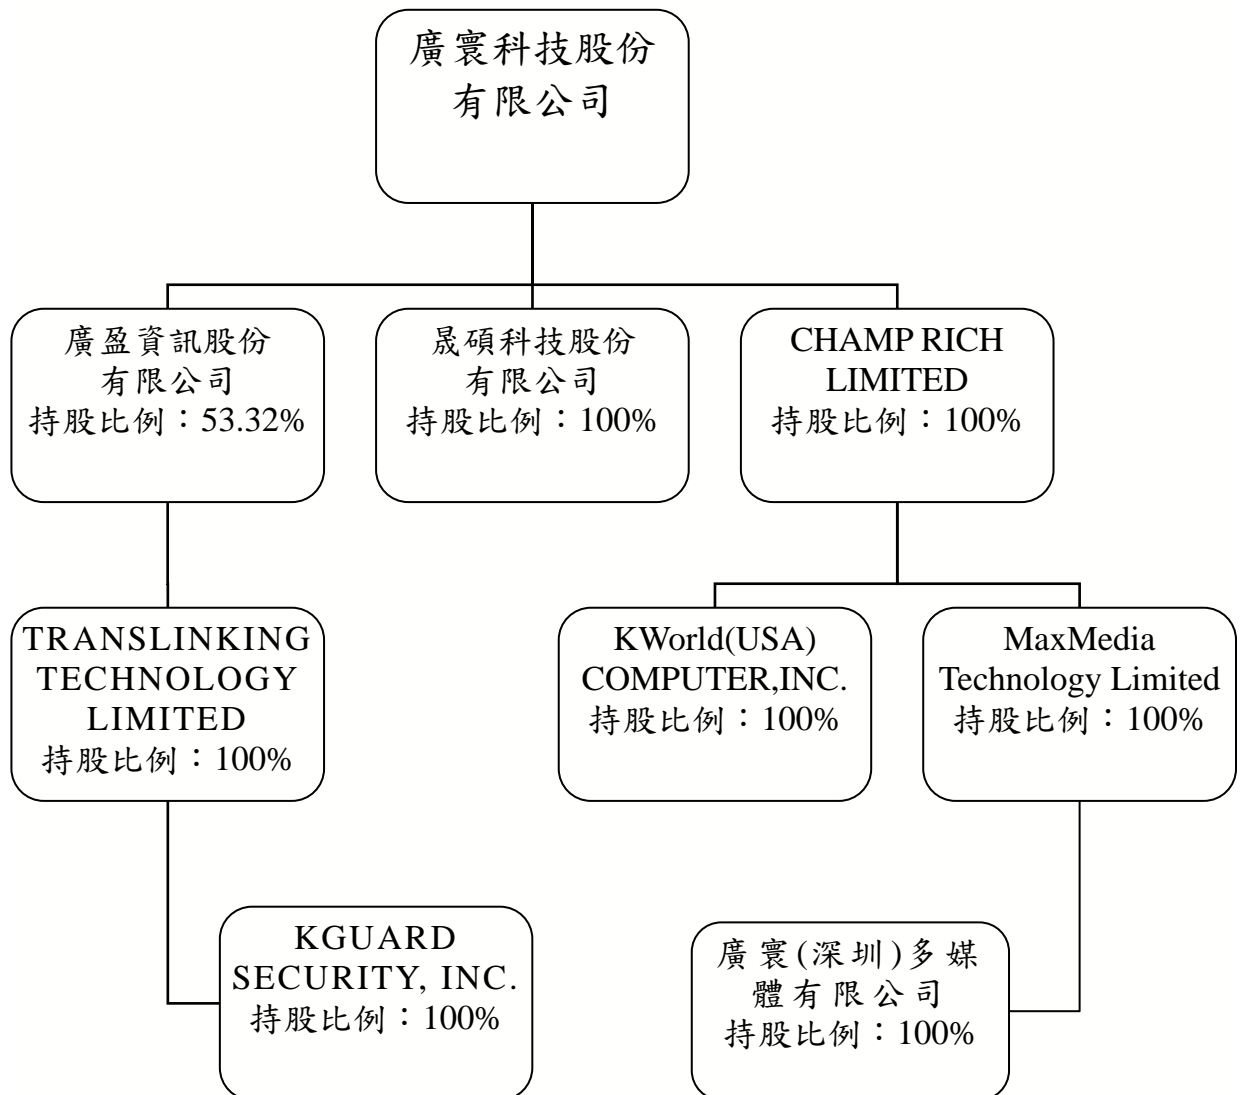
廣寰科技股份有限公司

廣盈資訊股份有限公司
持股比例：53.32%

晟碩科技股份有限公司
持股比例：100%

CHAMP RICH LIMITED
持股比例：100%

TRANSLINKING TECHNOLOGY LIMITED
持股比例：100%

KWorld(USA) COMPUTER,INC.
持股比例：100%

MaxMedia Technology Limited
持股比例：100%

KGUARD SECURITY, INC.
持股比例：100%

廣寰(深圳)多媒體有限公司
持股比例：100%